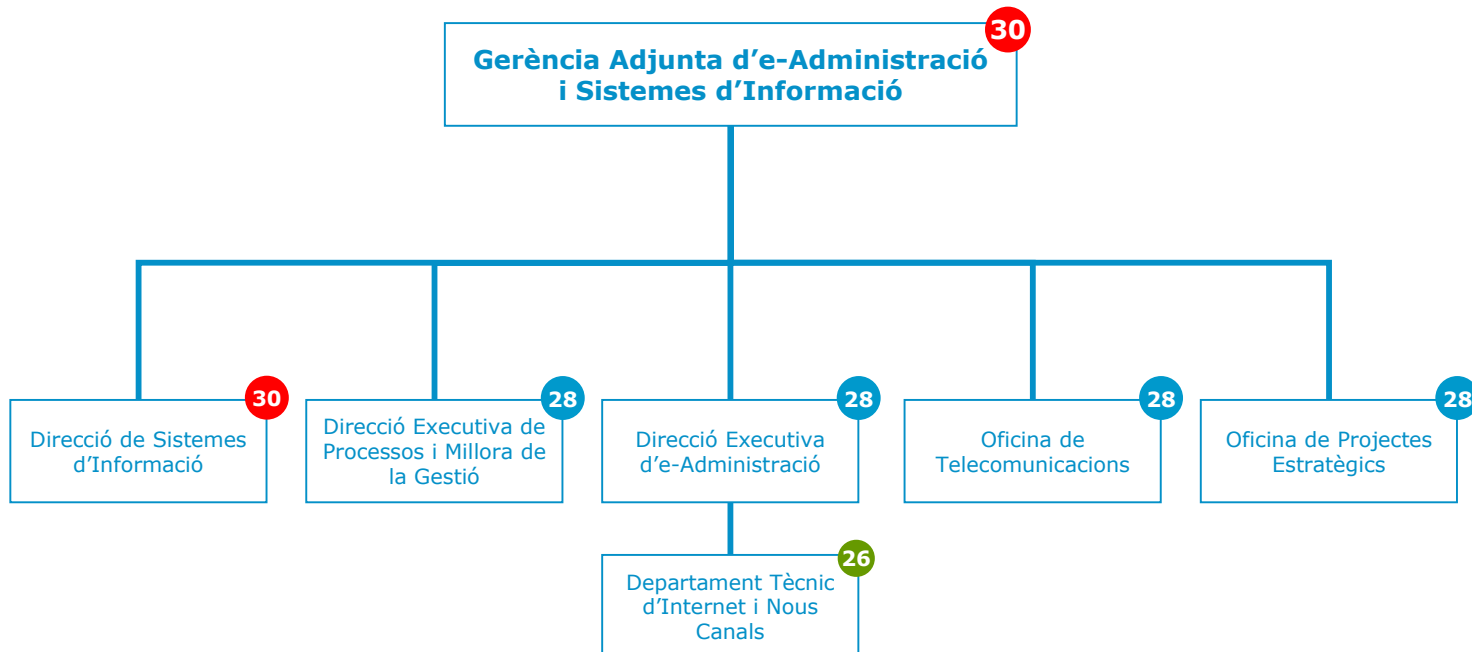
Gerència Adjunta d'e-Administració i Sistemes d'Informació 30

Direcció de Sistemes d'Informació 30

Direcció Executiva de Processos i Millora de la Gestió 28

Direcció Executiva d'e-Administració 28

Oficina de Telecomunicacions 28

Oficina de Projectes Estratègics 28

Departament Tècnic d'Internet i Nous Canals 26